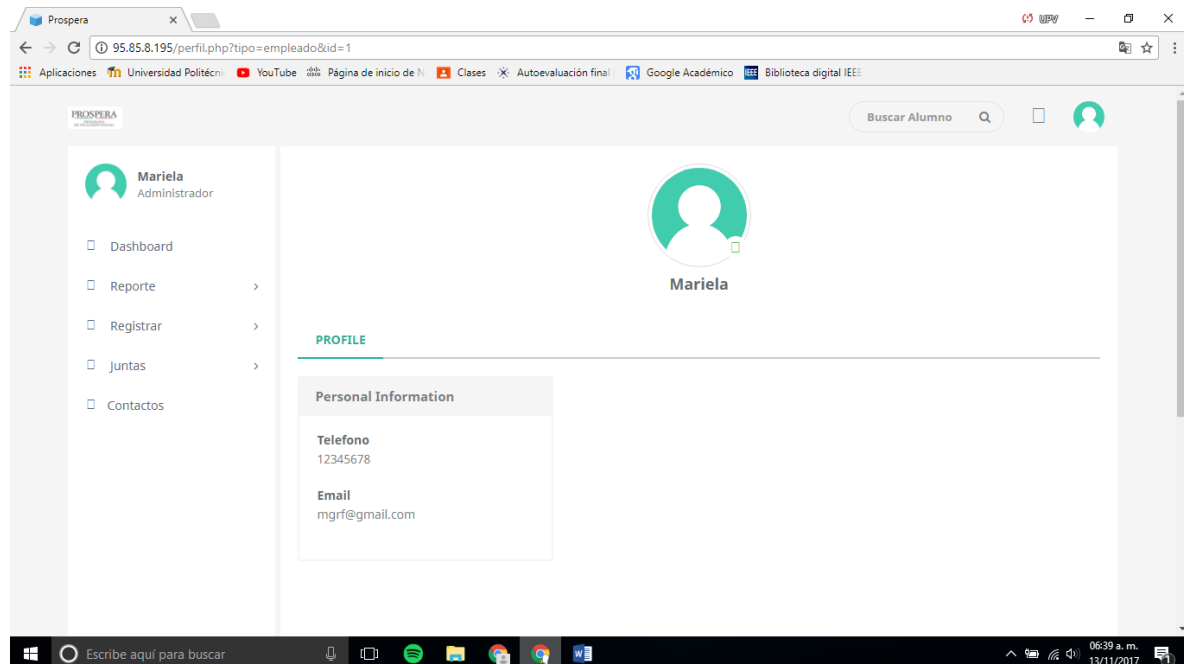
Prospera ×

UPV

95.85.8.195/perfil.php?tipo=empleado&id=1

Aplicaciones Universidad Politécni YouTube Página de inicio de N Clases Autoevaluación final Google Académico Biblioteca digital IEEE

PROSPERA

Buscar Alumno

Mariela
Administrador

Dashboard

Reporte

Registrar

Juntas

Contactos

Mariela

PROFILE

Personal Information

Telefono
12345678

Email
mgrf@gmail.com

Escribe aquí para buscar

06:39 a. m.
13/11/2017